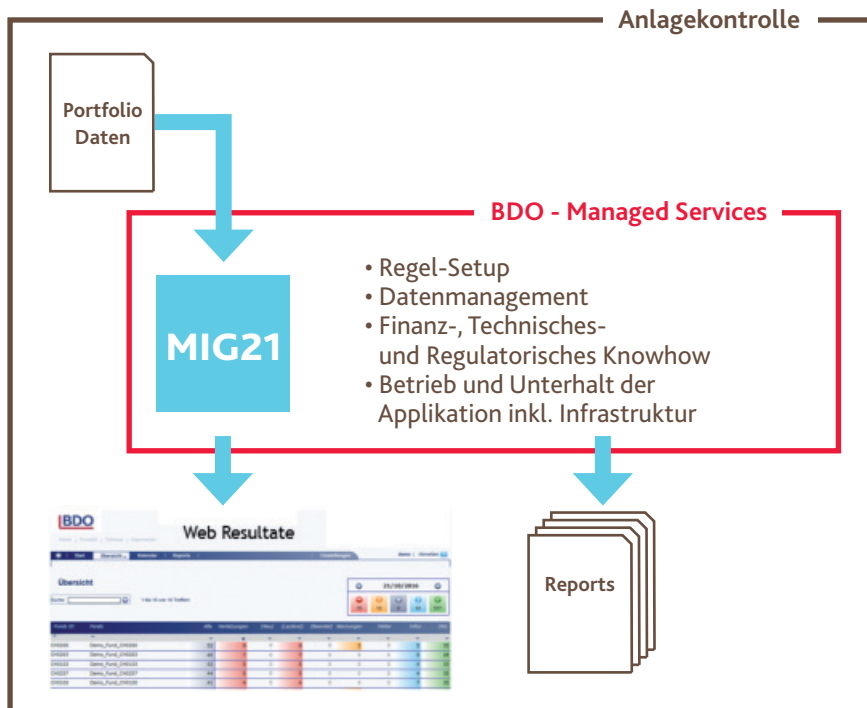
Anlagekontrolle

Portfolio Daten

BDO - Managed Services

MIG21

• Regel-Setup
• Datenmanagement
• Finanz-, Technisches- und Regulatorisches Knowhow
• Betrieb und Unterhalt der Applikation inkl. Infrastruktur

BDO

Web Resultate

Übersicht

21/03/2014

Reports